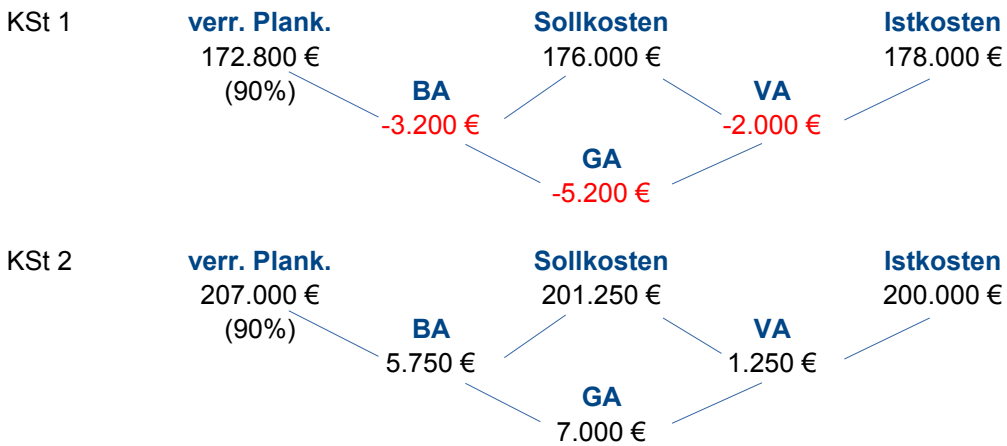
KSt 1
verr. Plank.
172.800 €
(90%)
Sollkosten
176.000 €
Istkosten
178.000 €
BA
-3.200 €
VA
-2.000 €
GA
-5.200 €

KSt 2
verr. Plank.
207.000 €
(90%)
Sollkosten
201.250 €
Istkosten
200.000 €
BA
5.750 €
VA
1.250 €
GA
7.000 €